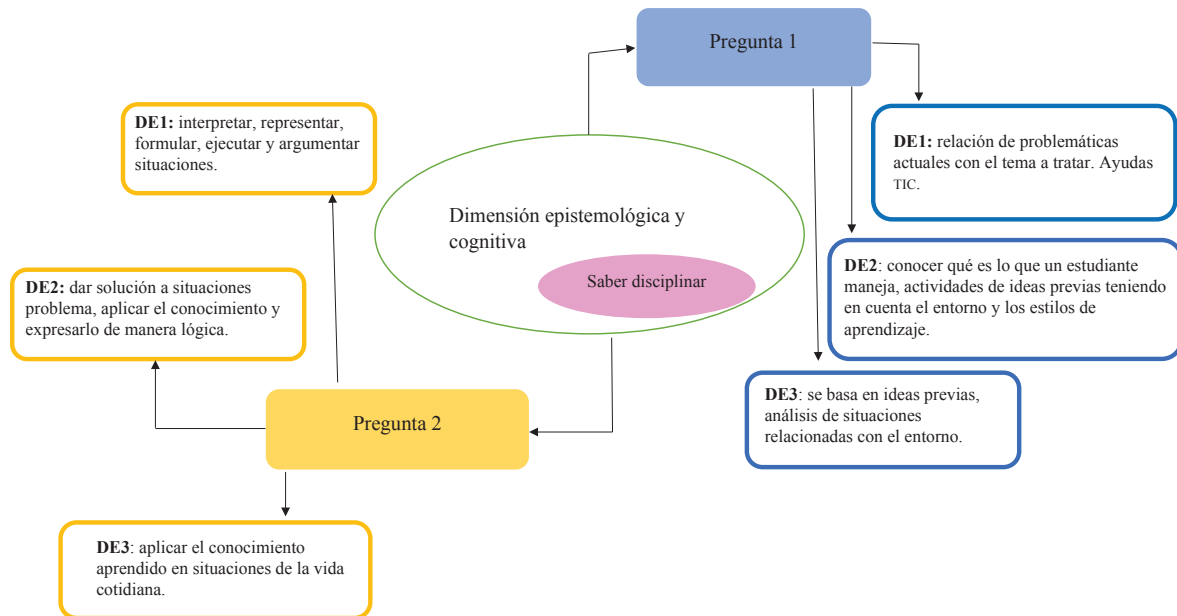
Pregunta 1

DE1: interpretar, representar, formular, ejecutar y argumentar situaciones.

DE1: relación de problemáticas actuales con el tema a tratar. Ayudas TIC.

Dimensión epistemológica y cognitiva

Saber disciplinar

DE2: dar solución a situaciones problema, aplicar el conocimiento y expresarlo de manera lógica.

DE2: conocer qué es lo que un estudiante maneja, actividades de ideas previas teniendo en cuenta el entorno y los estilos de aprendizaje.

DE3: se basa en ideas previas, análisis de situaciones relacionadas con el entorno.

Pregunta 2

DE3: aplicar el conocimiento aprendido en situaciones de la vida cotidiana.